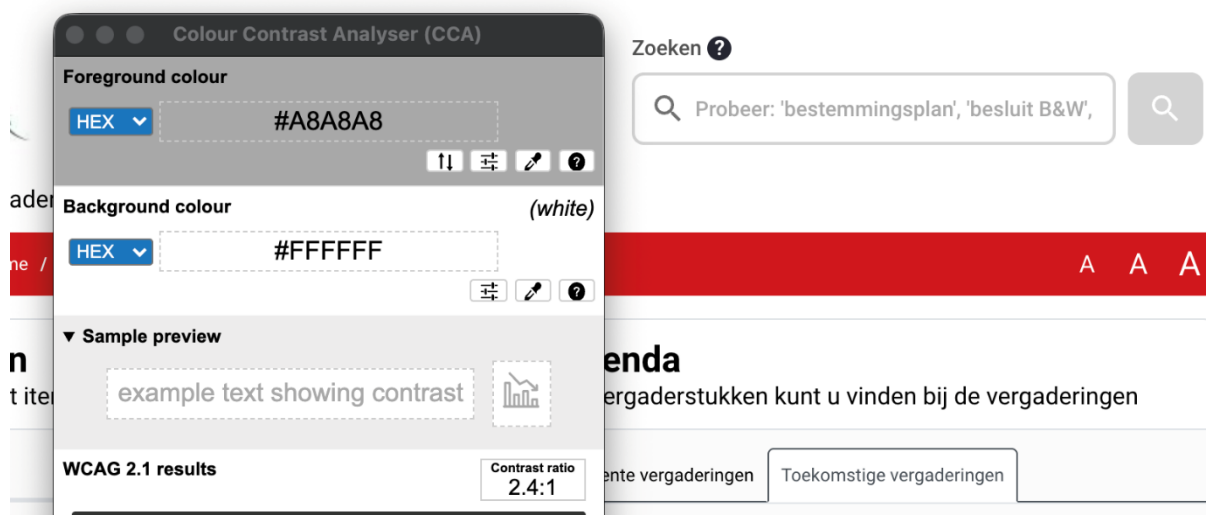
Colour Contrast Analyser (CCA)

Foreground colour

HEX

#A8A8A8

Background colour

(white)

HEX

#FFFFFF

▼ Sample preview

example text showing contrast

WCAG 2.1 results

Contrast ratio
2.4:1

Zoeken

Probeer: 'bestemmingsplan', 'besluit B&W',

ader

ne /

A A A

n

enda

t iter

ergaderstukken kunt u vinden bij de vergaderingen

ente vergaderingen

Toekomstige vergaderingen